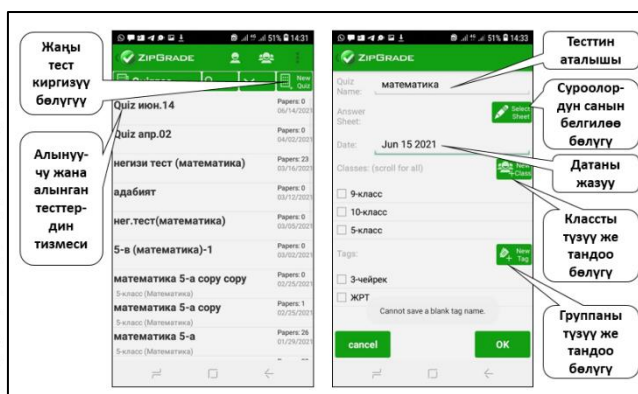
Жаңы тест киргизүү бөлүгү

Алынуучу жана алынган тесттердин тизмеси

51% 14:31

ZIPGRADE

Quizzes

New Quiz

Quiz июн.14
Papers: 0
06/14/2021

Quiz апр.02
Papers: 0
04/02/2021

негизи тест (математика)
Papers: 23
03/16/2021

адабият
Papers: 0
03/12/2021

нег.тест(математика)
Papers: 0
03/05/2021

5-в (математика)-1
Papers: 0
03/05/2021

математика 5-а copy copy
5-класс (Математика)
Papers: 0
02/25/2021

математика 5-а copy
5-класс (Математика)
Papers: 1
02/25/2021

математика 5-а
5-класс (Математика)
Papers: 26
01/29/2021

51% 14:33

ZIPGRADE

Quiz Name: математика

Answer Sheet:

Select Sheet

Date: Jun 15 2021

Classes: (scroll for all)

New Class

9-класс

10-класс

5-класс

Tags:

New Tag

3-чейрек

ЖРТ

Cannot save a blank tag name.

cancel

OK

Тесттин аталышы

Суроолордун санын белгилөө бөлүгү

Датаны жазуу

Классты түзүү же тандоо бөлүгү

Группаны түзүү же тандоо бөлүгү